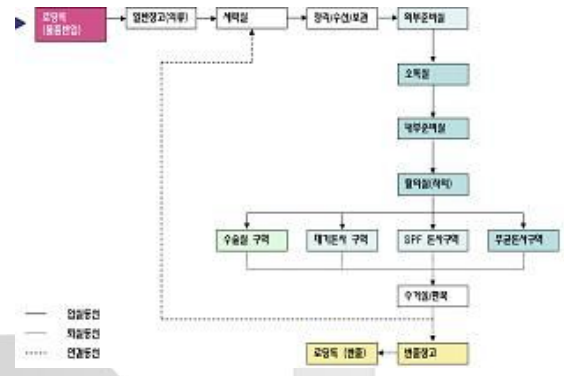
로딩독 (물품반입)

일반창고(외부)

세척실

장치/수선/보관

외부준비실

소독실

멸균준비실

멸균실(하역)

수술장 구역

재기준비 구역

SPF 준비구역

무균준비구역

수거실/환복

로딩독 (반출)

반출창고

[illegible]동선

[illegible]동선

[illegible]동선